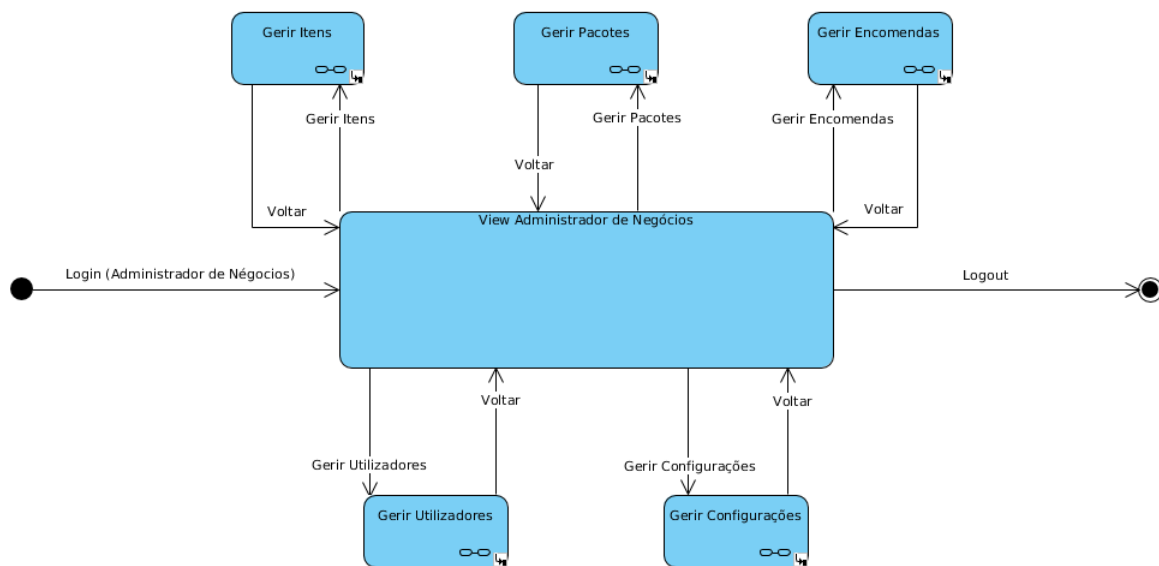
Gerir Itens

Gerir Pacotes

Gerir Encomendas

Gerir Itens

Gerir Pacotes

Gerir Encomendas

Voltar

Voltar

Voltar

View Administrador de Negócios

Login (Administrador de Négocios)

Logout

Voltar

Voltar

Gerir Utilizadores

Gerir Configurações

Gerir Utilizadores

Gerir Configurações